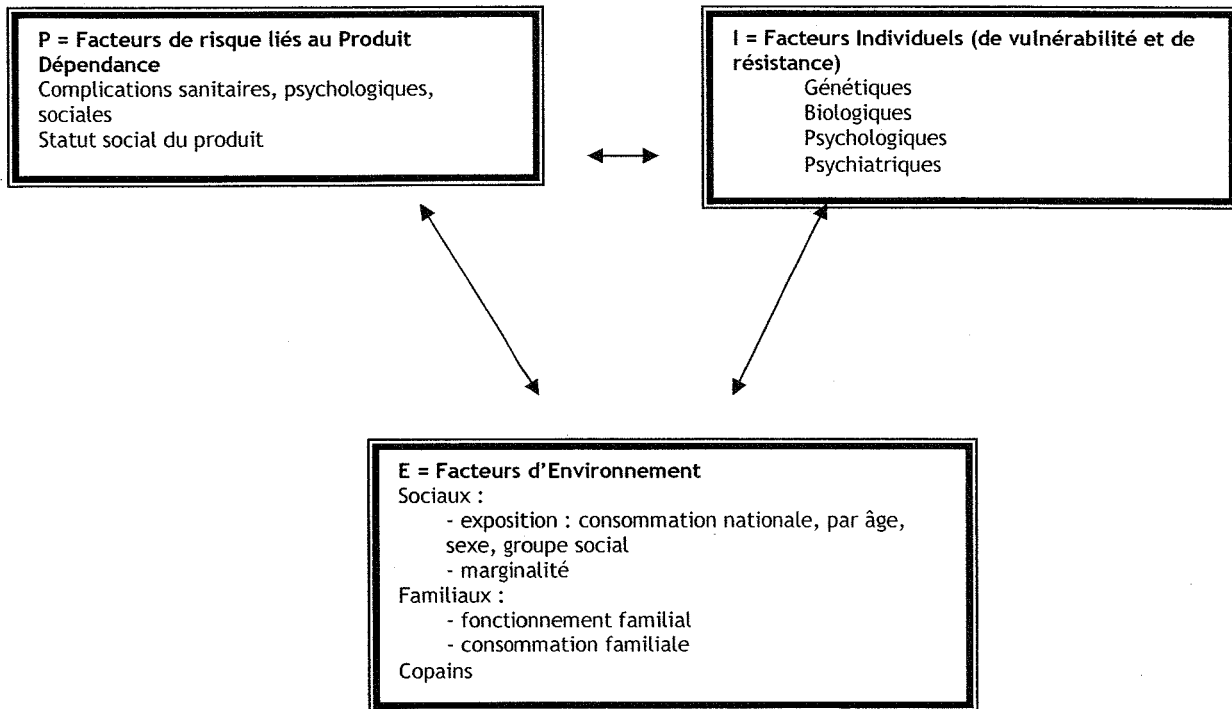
P = Facteurs de risque liés au Produit
Dépendance
Complications sanitaires, psychologiques, sociales
Statut social du produit

I = Facteurs Individuels (de vulnérabilité et de résistance)
Génétiques
Biologiques
Psychologiques
Psychiatriques

E = Facteurs d'Environnement
Sociaux :
- exposition : consommation nationale, par âge, sexe, groupe social
- marginalité
Familiaux :
- fonctionnement familial
- consommation familiale
Copains